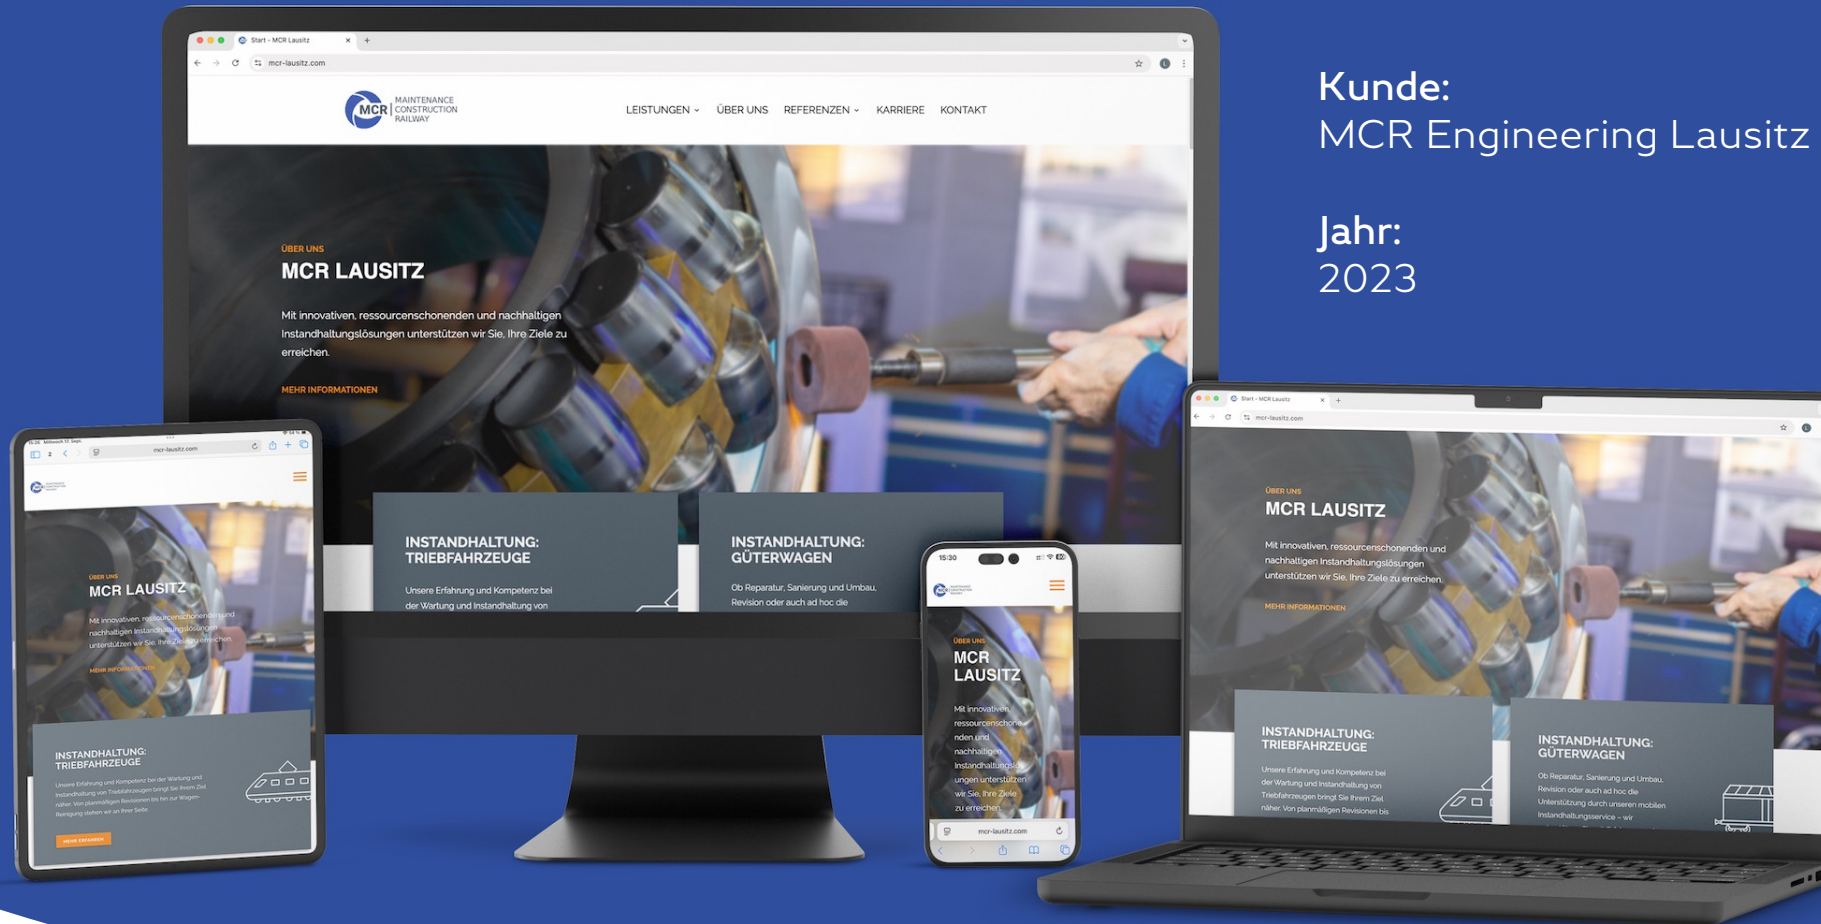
Start - MCR Lausitz

mcr-lausitz.com

MCR MAINTENANCE CONSTRUCTION RAILWAY

LEISTUNGEN ˅ ÜBER UNS REFERENZEN ˅ KARRIERE KONTAKT

ÜBER UNS

MCR LAUSITZ

Mit innovativen, ressourcenschonenden und nachhaltigen Instandhaltungslösungen unterstützen wir Sie, Ihre Ziele zu erreichen.

MEHR INFORMATIONEN

INSTANDHALTUNG: TRIEBFAHRZEUGE

Unsere Erfahrung und Kompetenz bei der Wartung und Instandhaltung von

INSTANDHALTUNG: GÜTERWAGEN

Ob Reparatur, Sanierung und Umbau, Revision oder auch ad hoc die

Kunde:
MCR Engineering Lausitz

Jahr:
2023

15:26 Mittwoch 13. Sept.

mcr-lausitz.com

ÜBER UNS

MCR LAUSITZ

Mit innovativen, ressourcenschonenden und nachhaltigen Instandhaltungslösungen unterstützen wir Sie, Ihre Ziele zu erreichen.

MEHR INFORMATIONEN

INSTANDHALTUNG: TRIEBFAHRZEUGE

Unsere Erfahrung und Kompetenz bei der Wartung und Instandhaltung von Triebfahrzeugen bringt Sie Ihrem Ziel näher. Von planmäßigen Revisionen bis hin zur Wagen-Reinigung stehen wir an Ihrer Seite.

MEHR ERFAHREN

15:30

ÜBER UNS

MCR LAUSITZ

Mit innovativen, ressourcenschonenden und nachhaltigen Instandhaltungslösungen unterstützen wir Sie, Ihre Ziele zu erreichen.

mcr-lausitz.com

Start - MCR Lausitz

mcr-lausitz.com

ÜBER UNS

MCR LAUSITZ

Mit innovativen, ressourcenschonenden und nachhaltigen Instandhaltungslösungen unterstützen wir Sie, Ihre Ziele zu erreichen.

MEHR INFORMATIONEN

INSTANDHALTUNG: TRIEBFAHRZEUGE

Unsere Erfahrung und Kompetenz bei der Wartung und Instandhaltung von Triebfahrzeugen bringt Sie Ihrem Ziel näher. Von planmäßigen Revisionen bis

INSTANDHALTUNG: GÜTERWAGEN

Ob Reparatur, Sanierung und Umbau, Revision oder auch ad hoc die Unterstützung durch unseren mobilen Instandhaltungsservice – wir